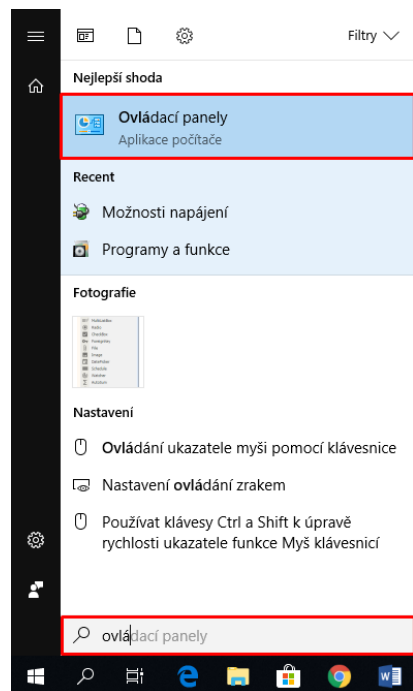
Filtry

Nejlepší shoda

Ovládací panely
Aplikace počítače

Recent

Možnosti napájení

Programy a funkce

Fotografie

Nastavení

Ovládání ukazatele myši pomocí klávesnice

Nastavení ovládání zrakem

Používat klávesy Ctrl a Shift k úpravě rychlosti ukazatele funkce Myš klávesnicí

ovládací panely